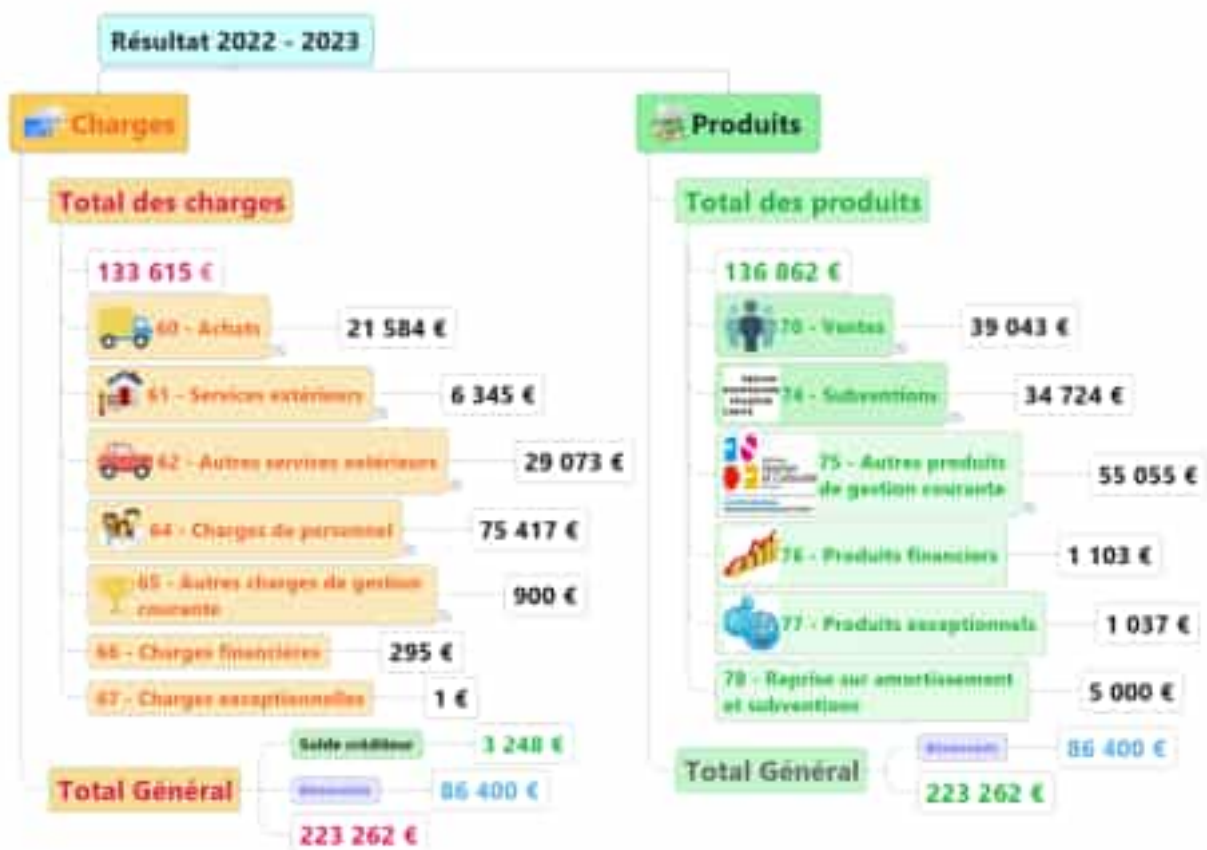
Résultat 2022 - 2023

Charges

Total des charges

133 615 €

60 - Achats 21 584 €

61 - Services extérieurs 6 345 €

62 - Autres services extérieurs 29 073 €

64 - Charges de personnel 75 417 €

65 - Autres charges de gestion courante 900 €

66 - Charges financières 295 €

67 - Charges exceptionnelles 1 €

Total Général

Solde créditeur 3 248 €

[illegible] 86 400 €

223 262 €

Produits

Total des produits

136 862 €

70 - Ventes 39 043 €

74 - Subventions 34 724 €

75 - Autres produits de gestion courante 55 055 €

76 - Produits financiers 1 103 €

77 - Produits exceptionnels 1 037 €

78 - Reprise sur amortissement et subventions 5 000 €

Total Général

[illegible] 86 400 €

223 262 €